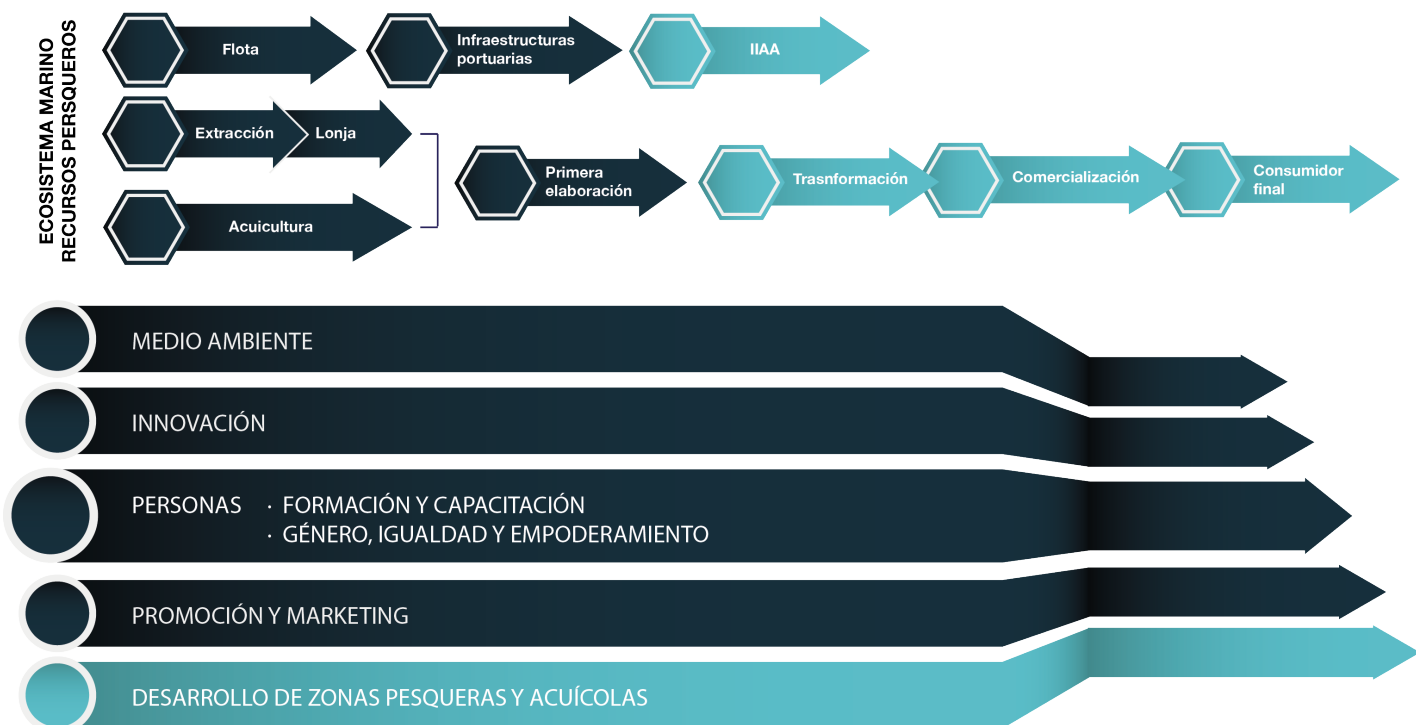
ECOSISTEMA MARINO
RECURSOS PERSQUEROS

Flota

Infraestructuras portuarias

IIAA

Extracción

Lonja

Acuicultura

Primera elaboración

Trasnformación

Comercialización

Consumidor final

MEDIO AMBIENTE

INNOVACIÓN

PERSONAS · FORMACIÓN Y CAPACITACIÓN
· GÉNERO, IGUALDAD Y EMPODERAMIENTO

PROMOCIÓN Y MARKETING

DESARROLLO DE ZONAS PESQUERAS Y ACUÍCOLAS